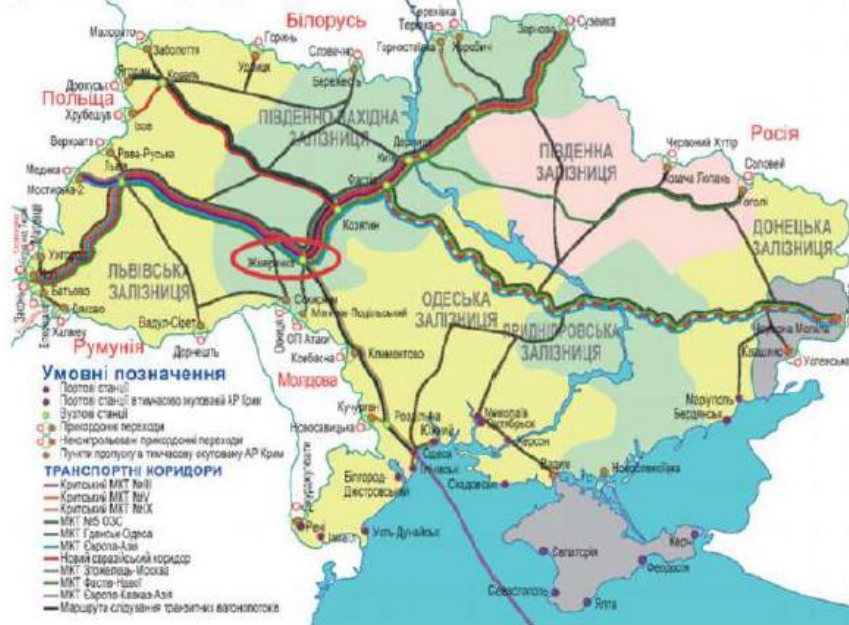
Білорусь
Терехівка
Теребка
Сузерка
Малорита
Заболоття
Горохівка
Горностаївка
Журавичі
Зернове
Горинь
Удрицьк
Словечно
Дрогочин
Ковель
Березове
Польща
Хрубешув
Ізов
ПІВДЕННО-ЗАХІДНА ЗАЛІЗНИЦЯ
Росія
Верхрата
Рава-Руська
Дарниця
Червоний Хутір
Київ
ПІВДЕННА ЗАЛІЗНИЦЯ
Соловей
Медика
Львів
Фастів
Мостиська-2
Козача Лопань
Гоголі
Козятин
ДОНЕЦЬКА ЗАЛІЗНИЦЯ
Ужгород
Жмеринка
Чоп
ЛЬВІВСЬКА ЗАЛІЗНИЦЯ
Батьово
Дяково
Сокиряни
Могилів-Подільський
ОДЕСЬКА ЗАЛІЗНИЦЯ
ПРИДНІПРОВСЬКА ЗАЛІЗНИЦЯ
Чорна Могила
Квашине
Халмеу
Вадул-Сірет
Успенська
Румунія
Дорнешть
ОП Атаки
Кобасна
Климентово
Умовні позначення
Портові станції
Портові станції в тимчасово окупованій АР Крим
Вузлові станції
Прикордонні переходи
Неконтрольовані прикордонні переходи
Пункти пропуску в тимчасово окуповану АР Крим
Молдова
Кучурган
Роздільна
Миколаїв
Октябрськ
Маріуполь
Бердянськ
Новосавицька
Южний
Херсон
ТРАНСПОРТНІ КОРИДОРИ
Критський МКТ №III
Критський МКТ №V
Критський МКТ №IX
МКТ №5 ОСЖД
МКТ Гданськ-Одеса
МКТ Європа-Азія
Новий євразійський коридор
МКТ Згожелець-Москва
МКТ Фастів-Наваї
МКТ Європа-Кавказ-Азія
Маршрути слідування транзитних вагонопотоків
Одеса
Іллічівськ
Скадовськ
Вадим
Новоолексіївка
Білгород-Дністровський
Рені
Ізмаїл
Усть-Дунайськ
Євпаторія
Керч
Феодосія
Севастополь
Ялта